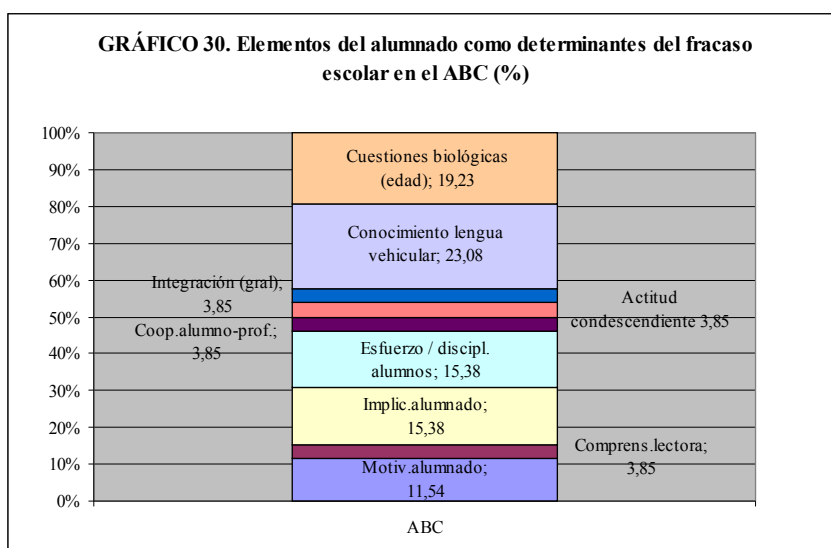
GRÁFICO 30. Elementos del alumnado como determinantes del fracaso escolar en el ABC (%)

100%
90%
80%
70%
60%
50%
40%
30%
20%
10%
0%

Cuestiones biológicas (edad); 19,23

Conocimiento lengua vehicular; 23,08

Integración (gral); 3,85

Actitud condescendiente 3,85

Coop.alumno-prof.; 3,85

Esfuerzo / discipl. alumnos; 15,38

Implic.alumnado; 15,38

Comprens.lectora; 3,85

Motiv.alumnado; 11,54

ABC